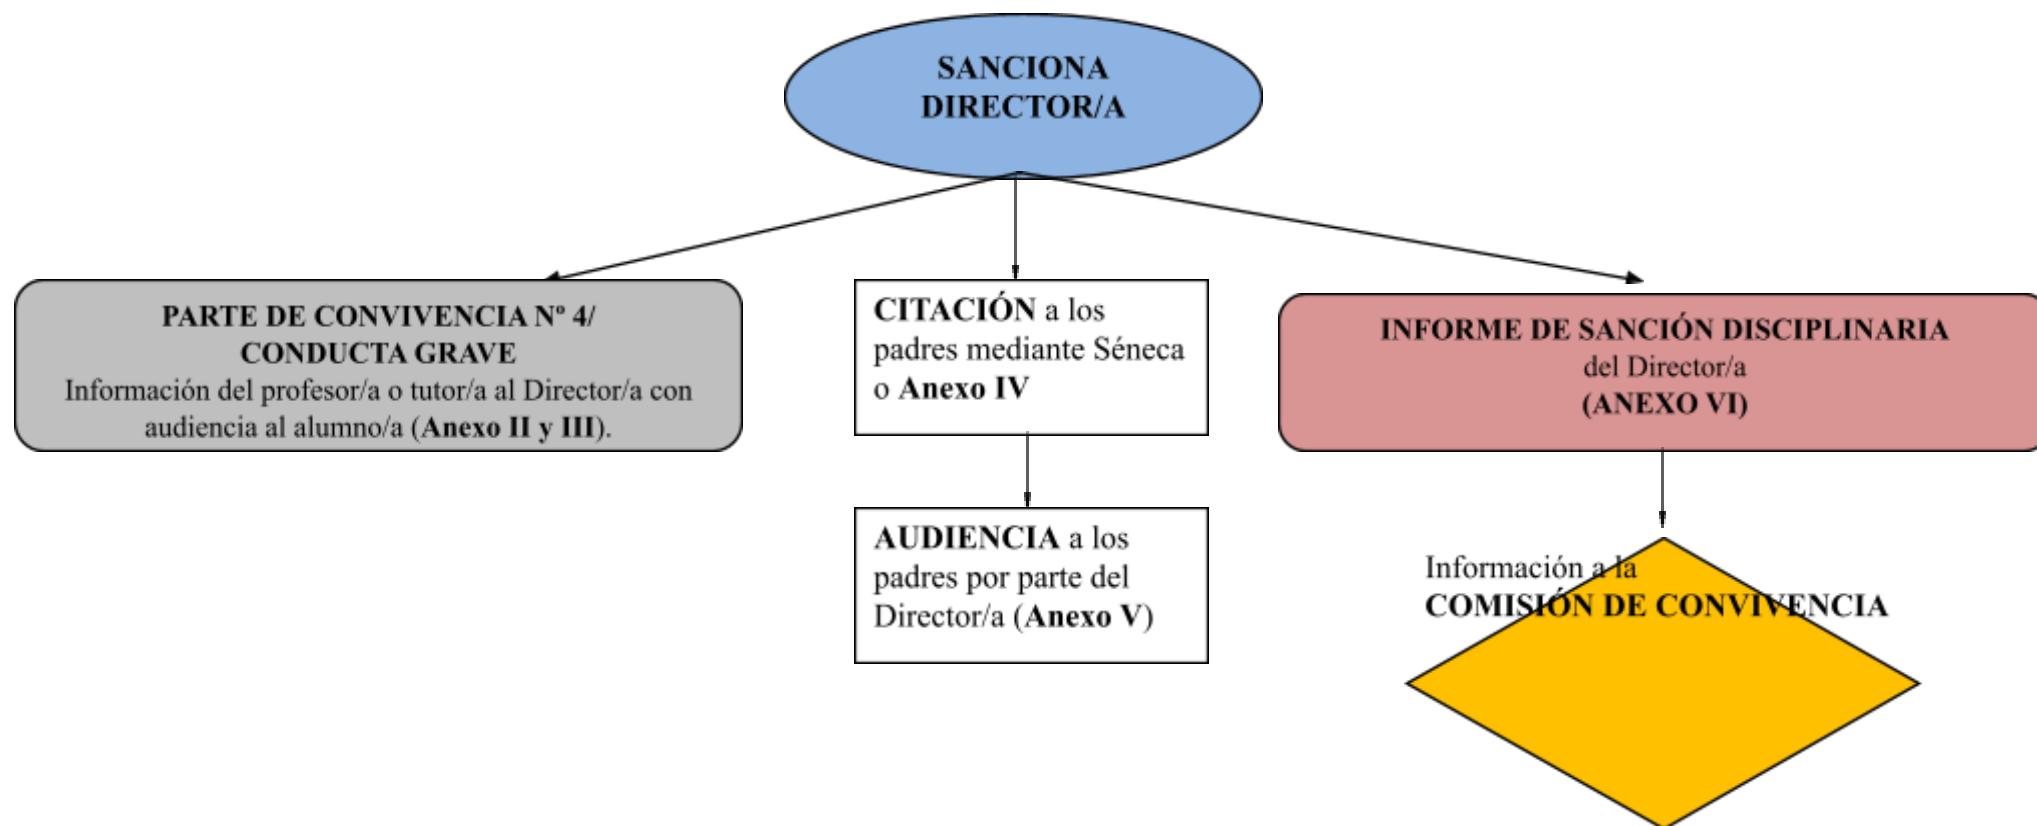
SANCIONA DIRECTOR/A

PARTE DE CONVIVENCIA Nº 4/ CONDUCTA GRAVE
Información del profesor/a o tutor/a al Director/a con audiencia al alumno/a (Anexo II y III).

CITACIÓN a los padres mediante Séneca o Anexo IV

AUDIENCIA a los padres por parte del Director/a (Anexo V)

INFORME DE SANCIÓN DISCIPLINARIA
del Director/a
(ANEXO VI)

Información a la
COMISIÓN DE CONVIVENCIA